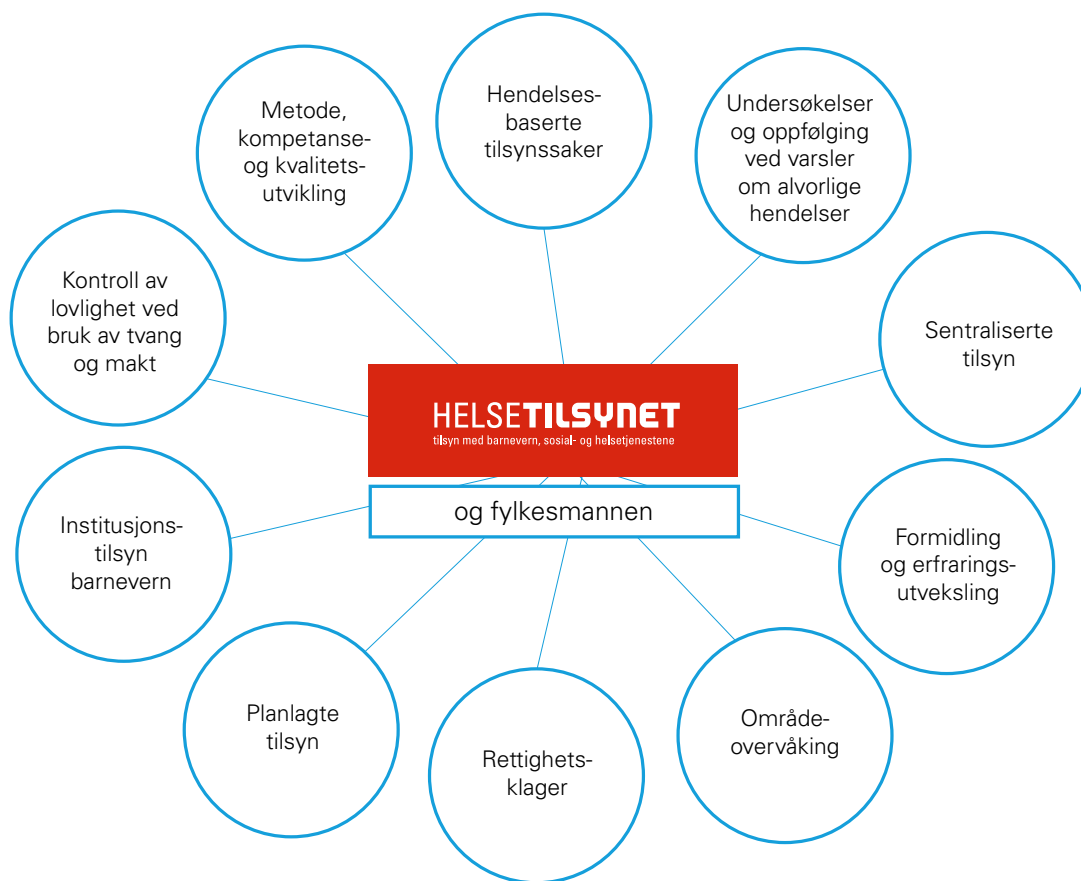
HELSETILSYNET
tilsyn med barnevern, sosial- og helsetjenestene

og fylkesmannen

Metode, kompetanse- og kvalitetsutvikling

Hendelsesbaserte tilsynssaker

Undersøkelser og oppfølging ved varsler om alvorlige hendelser

Kontroll av lovlighet ved bruk av tvang og makt

Sentraliserte tilsyn

Institusjonstilsyn barnevern

Formidling og erfraringsutveksling

Planlagte tilsyn

Rettighetsklager

Områdeovervåking